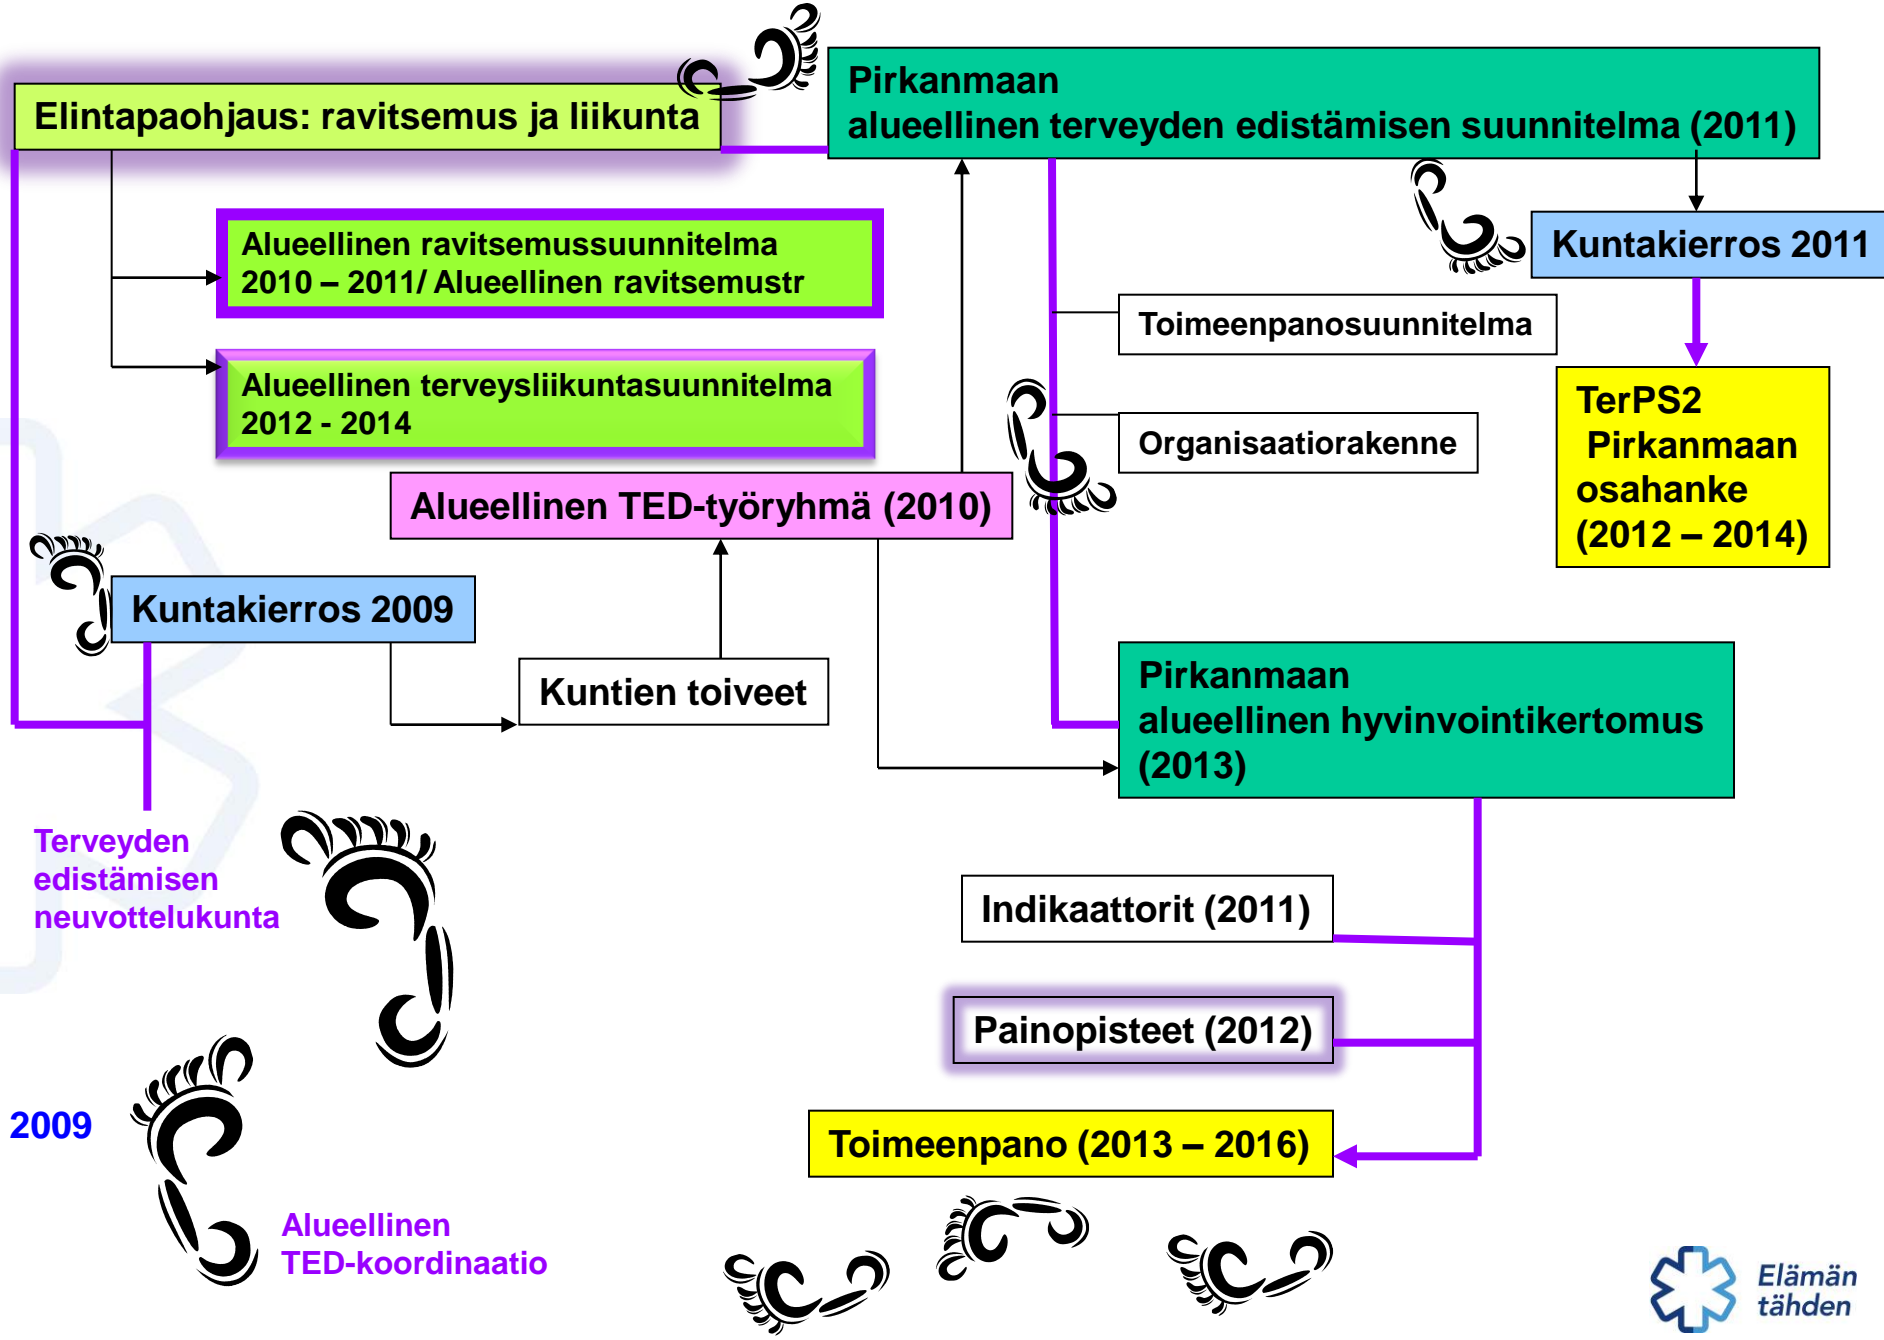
Elintapaohjaus: ravitsemus ja liikunta

Pirkanmaan alueellinen terveyden edistämisen suunnitelma (2011)

Alueellinen ravitsemussuunnitelma 2010 – 2011/ Alueellinen ravitsemustr

Kuntakierros 2011

Toimeenpanosuunnitelma

Alueellinen terveysliikuntasuunnitelma 2012 - 2014

Organisaatiorakenne

TerPS2 Pirkanmaan osahanke (2012 – 2014)

Alueellinen TED-työryhmä (2010)

Kuntakierros 2009

Kuntien toiveet

Pirkanmaan alueellinen hyvinvointikertomus (2013)

Terveyden edistämisen neuvottelukunta

Indikaattorit (2011)

Painopisteet (2012)

2009

Toimeenpano (2013 – 2016)

Alueellinen TED-koordinaatio

Elämän tähden